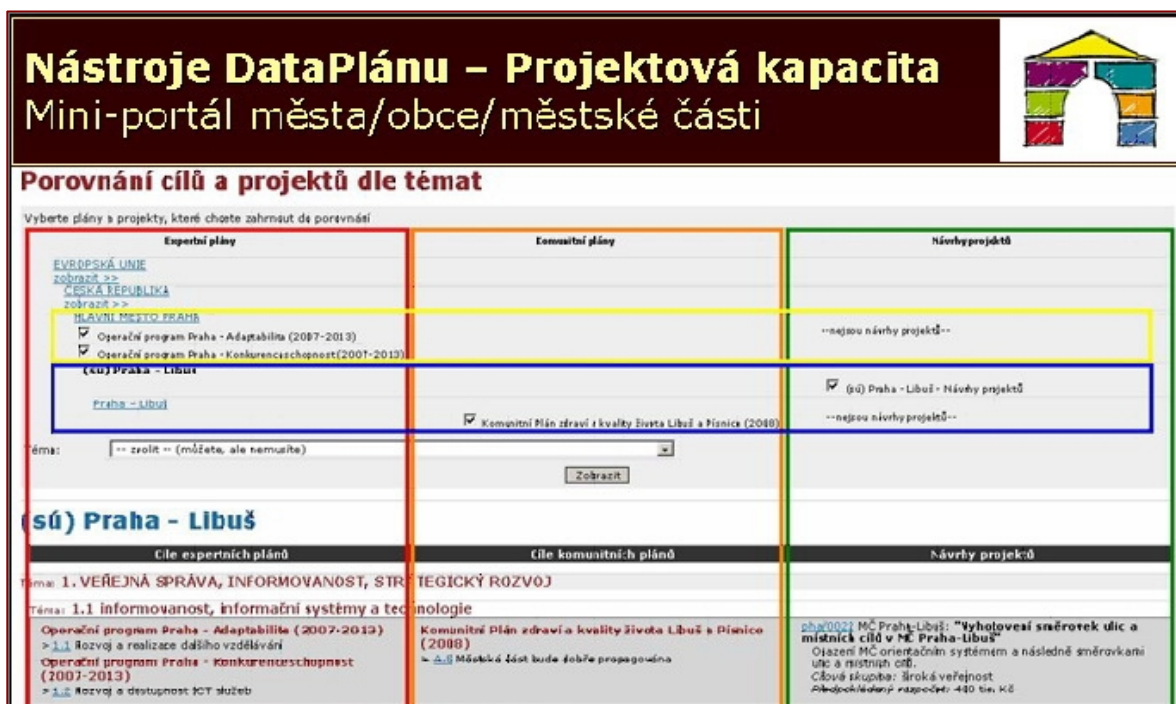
Nástroje DataPlánu – Projektová kapacita
Mini-portál města/obce/městské části

Porovnání cílů a projektů dle témat

Vyberte plány a projekty, které chcete zahrnout do porovnání

| Expertní plány | Komunitní plány | Návrhy projektů |
|---|---|---|
| EVROPSKÁ UNIE zobrazit >> | | |
| ČESKÁ REPUBLIKA zobrazit >> | | |
| HLAVNÍ MĚSTO PRAHA | | |
| Operační program Praha - Adaptabilita (2007-2013) Operační program Praha - Konkurenceschopnost (2007-2013) | | --nejsou návrhy projektů-- |
| (sú) Praha - Libuš | | (sú) Praha - Libuš - Návrhy projektů |
| Praha - Libuš | Komunitní Plán zdraví a kvality života Libuš a Písnice (2008) | --nejsou návrhy projektů-- |

Téma: -- zvolit -- (můžete, ale nemusíte)

Zobrazit

(sú) Praha - Libuš

| Cíle expertních plánů | Cíle komunitních plánů | Návrhy projektů |
|---|---|---|
| Téma: 1. VEŘEJNÁ SPRÁVA, INFORMOVANOST, STRATEGICKÝ ROZVOJ | | |
| Téma: 1.1 informovanost, informační systémy a technologie | | |
| Operační program Praha - Adaptabilita (2007-2013) > 1.1 Rozvoj a realizace dalšího vzdělávání Operační program Praha - Konkurenceschopnost (2007-2013) > 1.2 Rozvoj a dostupnost ICT služeb | Komunitní Plán zdraví a kvality života Libuš a Písnice (2008) > A.6 Městská část bude dobře propagována | pha/0021 MČ Praha-Libuš: "Vyhotovení směrovek ulic a místních cílů v MČ Praha-Libuš" Osazení MČ orientačním systémem a následně směrovkami ulic a místních cílů. Cílová skupina: Široká veřejnost Předpokládaný rozpočet: 440 tis. Kč |